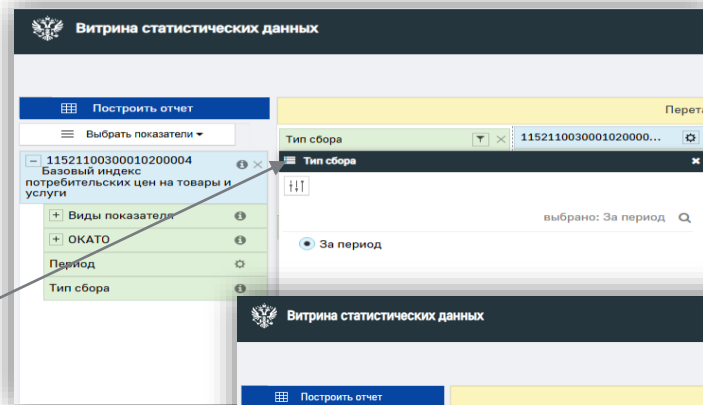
Витрина статистических данных

Построить отчет

Выбрать показатели

Перета

Тип сбора

1152110030001020000...

1152110030001020000­4
Базовый индекс потребительских цен на товары и услуги

Тип сбора

Виды показателя

ОКАТО

Период

Тип сбора

выбрано: За период

За период

Витрина статистических данных

Построить отчет